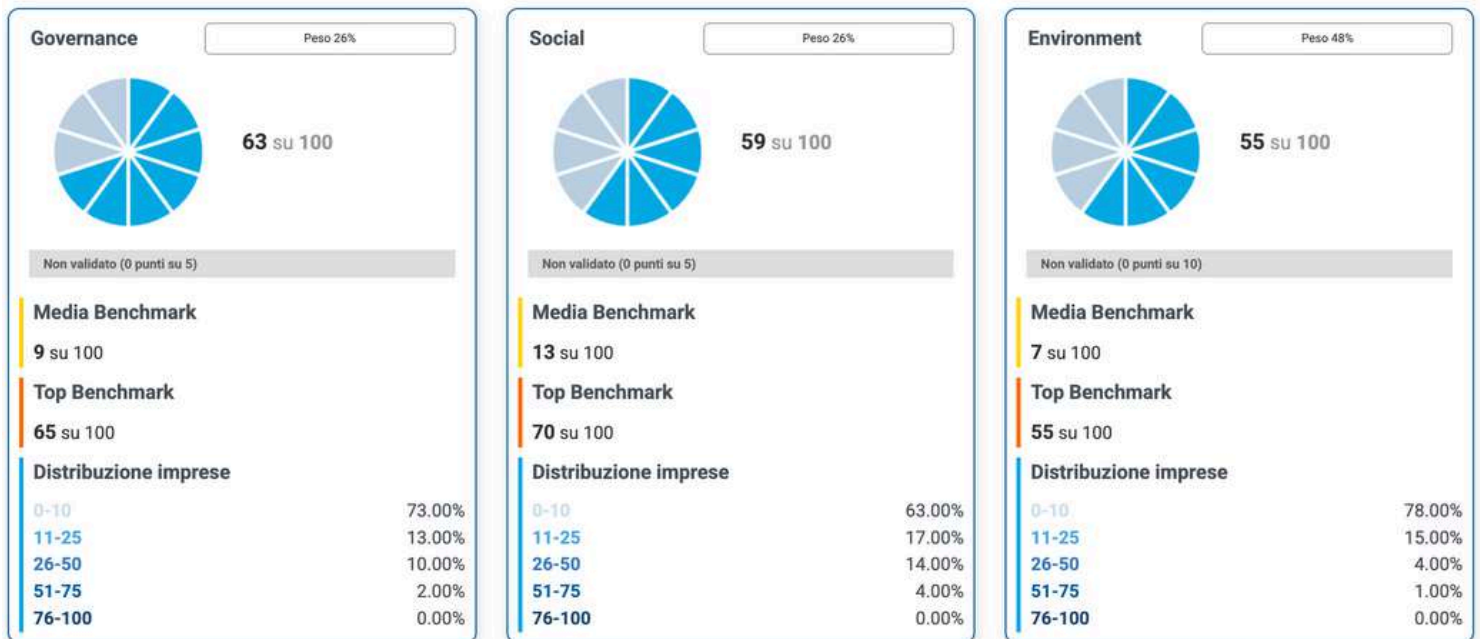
Governance

Peso 26%

63 su 100

Non validato (0 punti su 5)

Media Benchmark

9 su 100

Top Benchmark

65 su 100

Distribuzione imprese

| | |
|---|---|
| 0-10 | 73.00% |
| 11-25 | 13.00% |
| 26-50 | 10.00% |
| 51-75 | 2.00% |
| 76-100 | 0.00% |

Social

Peso 26%

59 su 100

Non validato (0 punti su 5)

Media Benchmark

13 su 100

Top Benchmark

70 su 100

Distribuzione imprese

| | |
|---|---|
| 0-10 | 63.00% |
| 11-25 | 17.00% |
| 26-50 | 14.00% |
| 51-75 | 4.00% |
| 76-100 | 0.00% |

Environment

Peso 48%

55 su 100

Non validato (0 punti su 10)

Media Benchmark

7 su 100

Top Benchmark

55 su 100

Distribuzione imprese

| | |
|---|---|
| 0-10 | 78.00% |
| 11-25 | 15.00% |
| 26-50 | 4.00% |
| 51-75 | 1.00% |
| 76-100 | 0.00% |